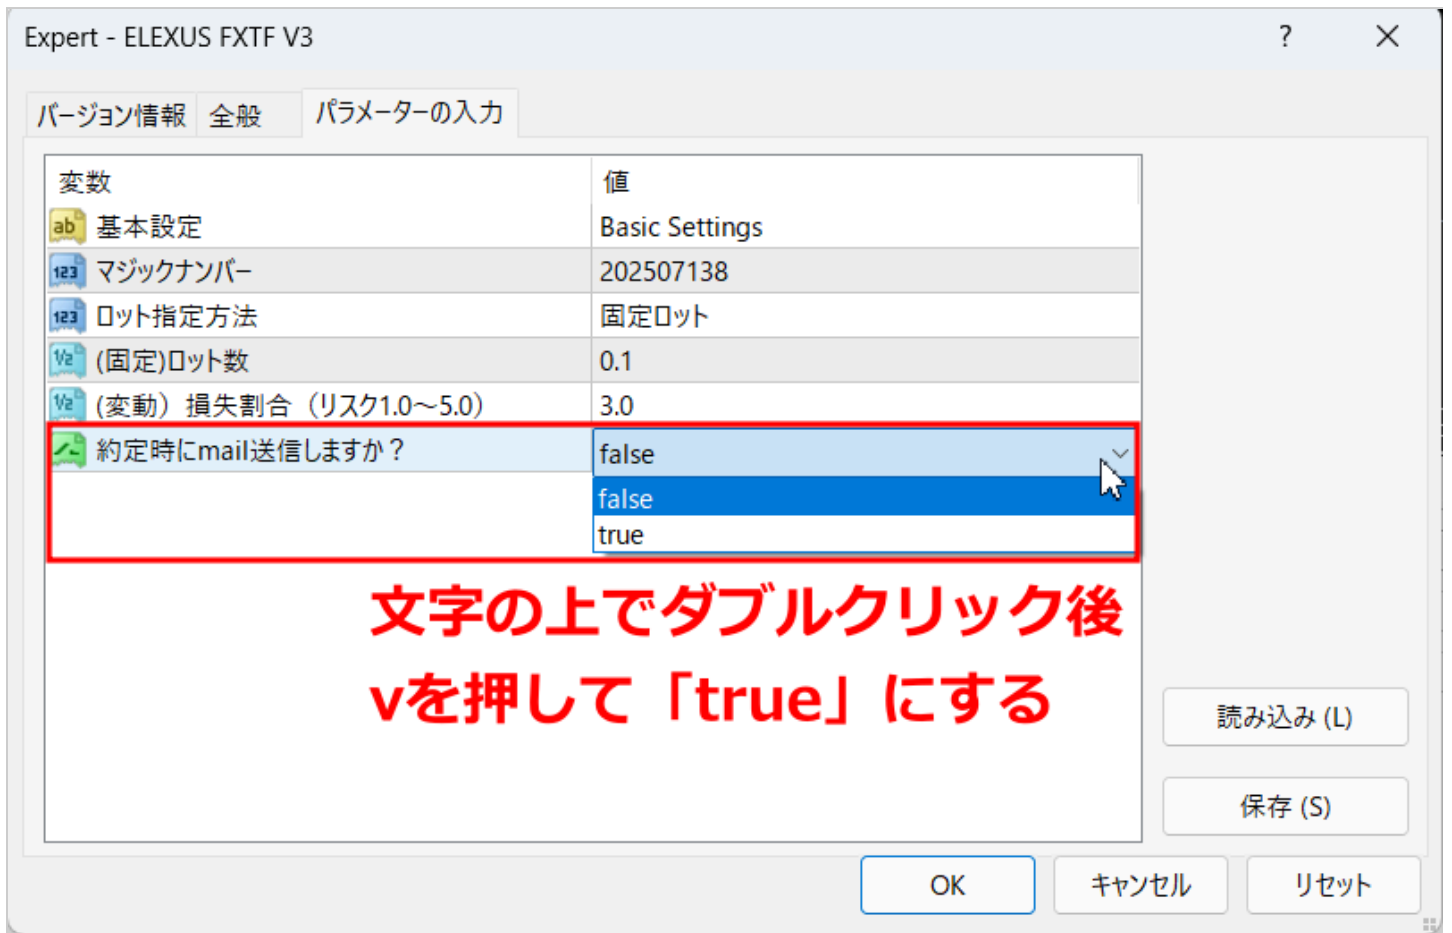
Expert - ELEXUS FXTF V3

?

バージョン情報 全般 パラメーターの入力

| 変数 | 値 |
|---|---|
| ab 基本設定 | Basic Settings |
| 123 マジックナンバー | 202507138 |
| 123 ロット指定方法 | 固定ロット |
| V2 (固定)ロット数 | 0.1 |
| V2 (変動）損失割合（リスク1.0～5.0） | 3.0 |
| 約定時にmail送信しますか？ | false |

false
true

文字の上でダブルクリック後
vを押して「true」にする

読み込み (L)

保存 (S)

OK キャンセル リセット